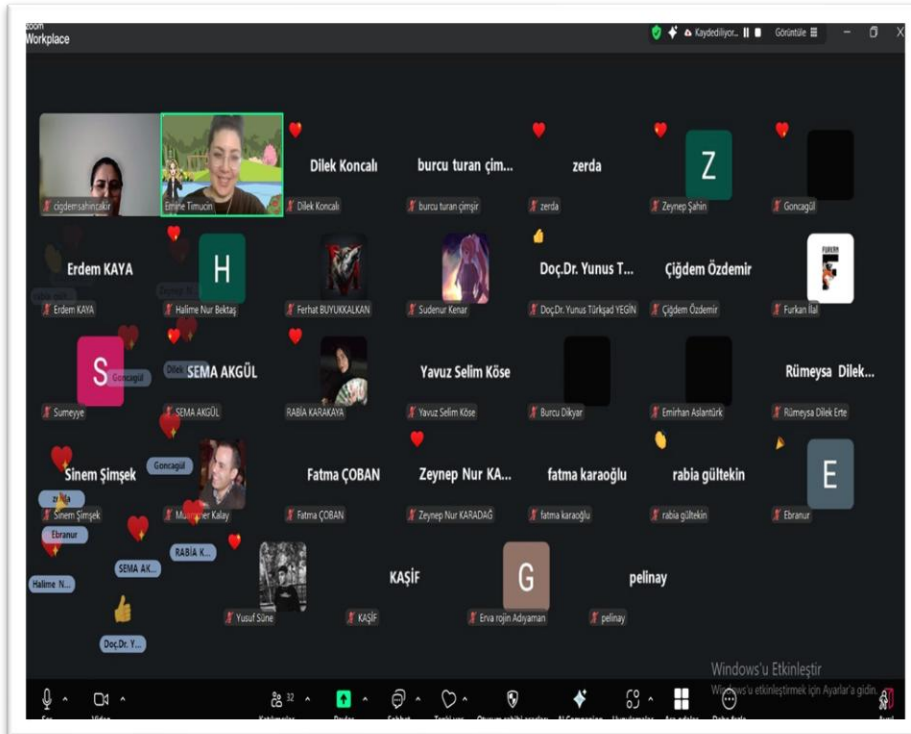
zoom Workplace

Kaydediliyor... Görüntüle

cigdemsahincakir
Emine Timucin
Dilek Koncalı
Dilek Koncalı
burcu turan çim...
burcu turan çimşir
zerda
zerda
Z
Zeynep Şahin
Goncagül

Erdem KAYA
Erdem KAYA
H
Halime Nur Bektaş
Ferhat BUYUKKALKAN
Sudenur Kenar
Doç.Dr. Yunus T...
Doç.Dr. Yunus Türkşad YEGİN
Çiğdem Özdemir
Çiğdem Özdemir
Furkan İlal

S
Goncagül
Sumeyye
SEMA AKGÜL
SEMA AKGÜL
RABİA KARAKAYA
Yavuz Selim Köse
Yavuz Selim Köse
Burcu Dikyar
Emirhan Aslantürk
Rümeysa Dilek...
Rümeysa Dilek Erte

Sinem Şimşek
Goncagül
zerda
Sinem Şimşek
Ebranur
Muammer Kalay
Fatma ÇOBAN
Fatma ÇOBAN
Zeynep Nur KA...
Zeynep Nur KARADAĞ
fatma karaoğlu
fatma karaoğlu
rabia gültekin
rabia gültekin
E
Ebranur

Halime N...
SEMA AK...
RABİA K...
Yusuf Süne
KAŞİF
KAŞİF
G
Erva rojin Adıyaman
pelinay
pelinay
Doç.Dr. Y...

Windows'u Etkinleştir
Windows'u etkinleştirmek için Ayarlar'a gidin.

32